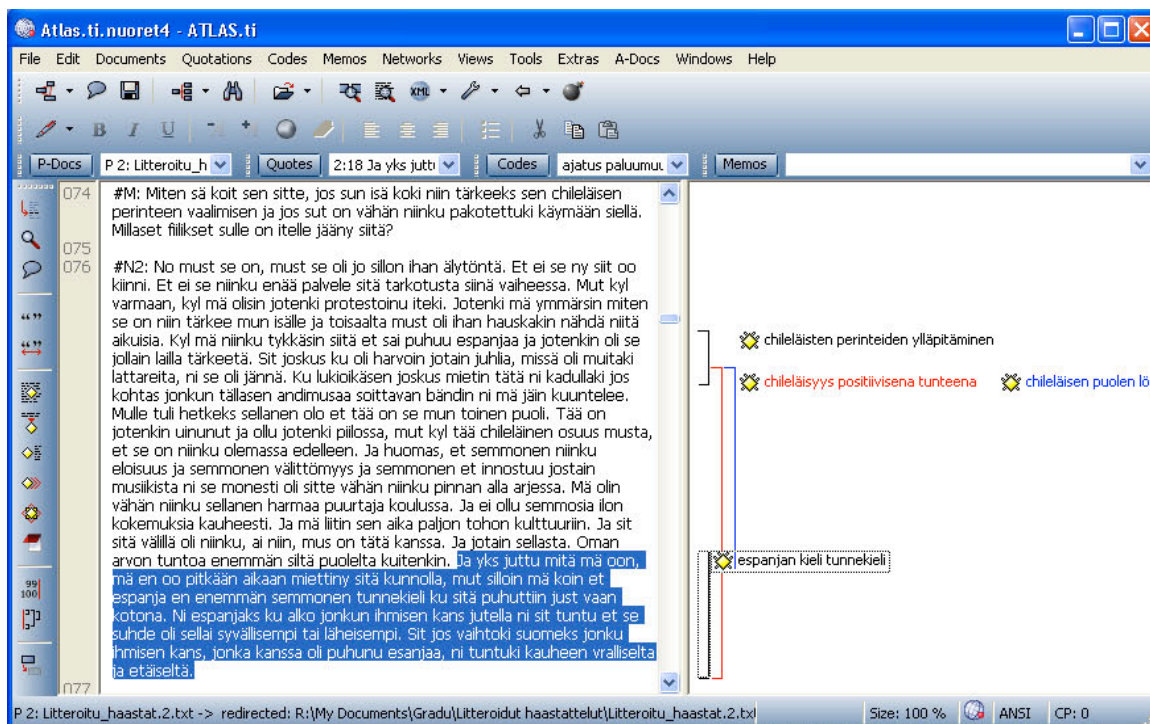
Atlas.ti.nuoret4 - ATLAS.ti

File Edit Documents Quotations Codes Memos Networks Views Tools Extras A-Docs Windows Help

P-Docs P 2: Litteroitu_h Quotes 2:18 Ja yks juttu Codes ajatus paluumuu Memos

074 #M: Miten sä koit sen sitte, jos sun isä koki niin tärkeeks sen chileläisen perinteen vaalimisen ja jos sut on vähän niinku pakotettuki käymään siellä. Millaset fiilikset sulle on itelle jääny siitä?

075

076 #N2: No must se on, must se oli jo sillon ihan älytöntä. Et ei se ny siit oo kiinni. Et ei se niinku enää palvele sitä tarkotusta siinä vaiheessa. Mut kyl varmaan, kyl mä olisin jotenki protestoinu iteki. Jotenki mä ymmärsin miten se on niin tärkee mun isälle ja toisaalta must oli ihan hauskakin nähdä niitä aikuisia. Kyl mä niinku tykkäsin siitä et sai puhuu espanjaa ja jotenkin oli se jollain lailla tärkeetä. Sit joskus ku oli harvoin jotain juhlia, missä oli muitaki lattareita, ni se oli jännä. Ku lukioikäsen joskus mietin tätä ni kadullaki jos kohtas jonkun tällasen andimusaa soittavan bändin ni mä jäin kuuntelee. Mulle tuli hetkeks sellanen olo et tää on se mun toinen puoli. Tää on jotenkin uinunut ja ollu jotenki piilossa, mut kyl tää chileläinen osuus musta, et se on niinku olemassa edelleen. Ja huomas, et semmonen niinku eloisuus ja semmonen välittömyys ja semmonen et innostuu jostain musiikista ni se monesti oli sitte vähän niinku pinnan alla arjessa. Mä olin vähän niinku sellanen harmaa puurtaja koulussa. Ja ei ollu semmosia ilon kokemuksia kauheesti. Ja mä liitin sen aika paljon tohon kulttuuriin. Ja sit sitä välillä oli niinku, ai niin, mus on tätä kanssa. Ja jotain sellasta. Oman arvon tuntoa enemmän siltä puolelta kuitenkin. Ja yks juttu mitä mä oon, mä en oo pitkään aikaan miettiny sitä kunnolla, mut silloin mä koin et espanja en enemmän semmonen tunnekieli ku sitä puhuttiin just vaan kotona. Ni espanjaks ku alko jonkun ihmisen kans jutella ni sit tuntu et se suhde oli sellai syvällisempi tai läheisempi. Sit jos vaihtoki suomeks jonku ihmisen kans, jonka kanssa oli puhunu esanjaa, ni tuntuki kauheen vralliselta ja etäiseltä.

077

chileläisten perinteiden ylläpitäminen
chileläisyys positiivisena tunteena
chileläisen puolen lö
espanjan kieli tunnekieli

P 2: Litteroitu_haastat.2.txt -> redirected: R:\My Documents\Gradu\Litteroidut haastattelut\Litteroitu_haastat.2.txt Size: 100 % ANSI CP: 0